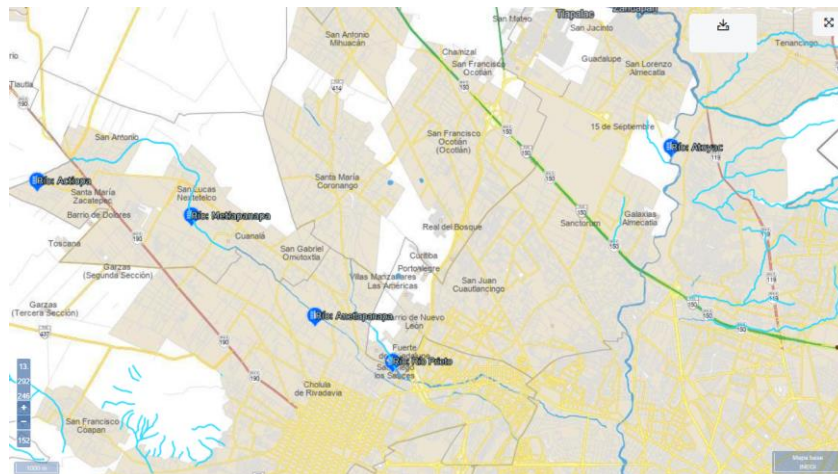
Tlaxcala
San Mateo
San Antonio Mihuacán
Chautzal
San Francisco Ocotlán
San Jacinto
Guadalupe
San Lorenzo Almecatla
Tenancingo
Tlaltla
414
150
San Antonio
San Francisco Ocotlán (Ocotlán)
15 de Septiembre
Río: Atoyac
119
Río: Actiopa
Santa María Zacatepec
San Lucas Nextetelco
Santa María Coronango
Barrio de Dolores
Río: Metlapanapa
Galaxias Almecatla
Cuanalá
Real del Bosque
Sanctorum
Toscana
190
San Gabriel Ometoxtla
Garzas (Segunda Sección)
Cortiba
Portoalegre
Villas Manzanares
Las Americas
San Juan Cuautlancingo
119
Garzas (Tercera Sección)
Río: Alseseca
Barrio de Nuevo León
150
Fuerte
Río: Rio Prieto
los Sauces
Cholula de Rivadavia
190
13
292
246
+
−
152
San Francisco Coapan
1000 m
Mapa base INEGI